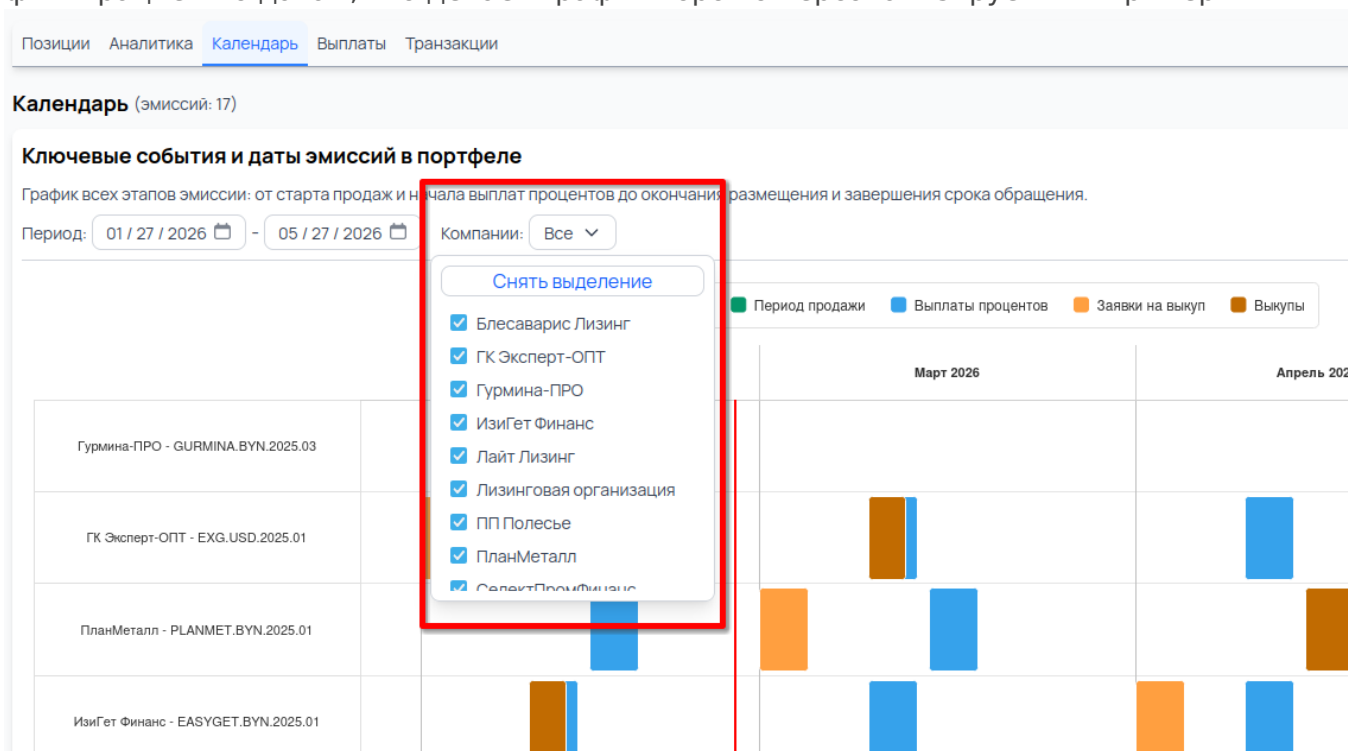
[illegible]

Позиции Аналитика Календарь Выплаты Транзакции

Календарь (эмиссий: 17)

Ключевые события и даты эмиссий в портфеле

График всех этапов эмиссии: от старта продаж и н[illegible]чала выплат процентов до окончания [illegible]размещения и завершения срока обращения.

Период: 01 / 27 / 2026 - 05 / 27 / 2026 Компании: Все

Снять выделение
Блесаварис Лизинг
ГК Эксперт-ОПТ
Гурмина-ПРО
ИзиГет Финанс
Лайт Лизинг
Лизинговая организация
ПП Полесье
ПланМеталл
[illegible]

Период продажи Выплаты процентов Заявки на выкуп Выкупы

Март 2026
Апрель 20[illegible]

Гурмина-ПРО - GURMINA.BYN.2025.03
ГК Эксперт-ОПТ - EXG.USD.2025.01
ПланМеталл - PLANMET.BYN.2025.01
ИзиГет Финанс - EASYGET.BYN.2025.01